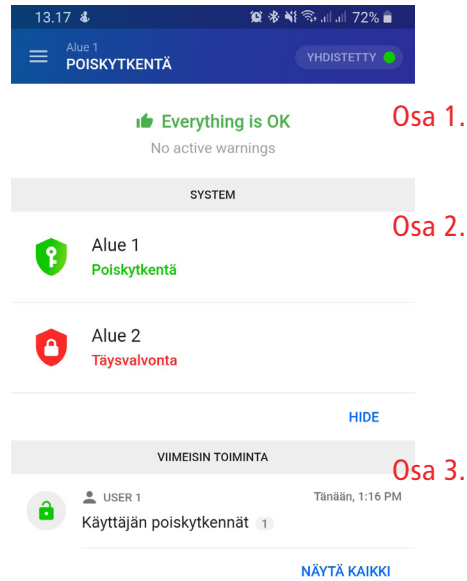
13.17 72%

Alue 1
POISKYTKENTÄ

YHDISTETTY

Everything is OK
No active warnings

Osa 1.

SYSTEM

Osa 2.

Alue 1
Poiskytkentä

Alue 2
Täysvalvonta

HIDE

VIIMEISIN TOIMINTA

Osa 3.

USER 1
Tänään, 1:16 PM
Käyttäjän poiskytkennät 1

NÄYTÄ KAIKKI